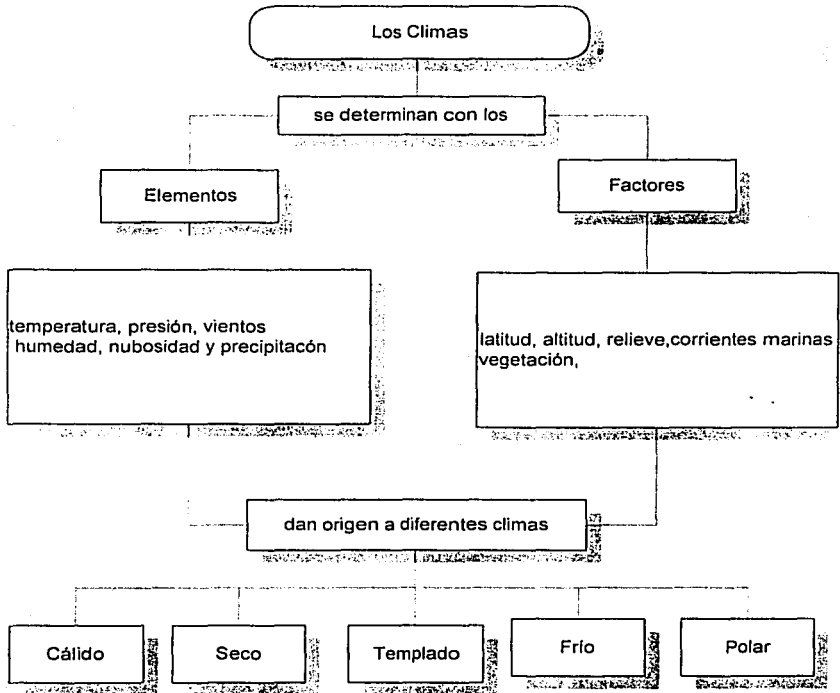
Los Climas

se determinan con los

Elementos

Factores

temperatura, presión, vientos humedad, nubosidad y precipitacón

latitud, altitud, relieve,corrientes marinas vegetación,

dan origen a diferentes climas

Cálido

Seco

Templado

Frío

Polar